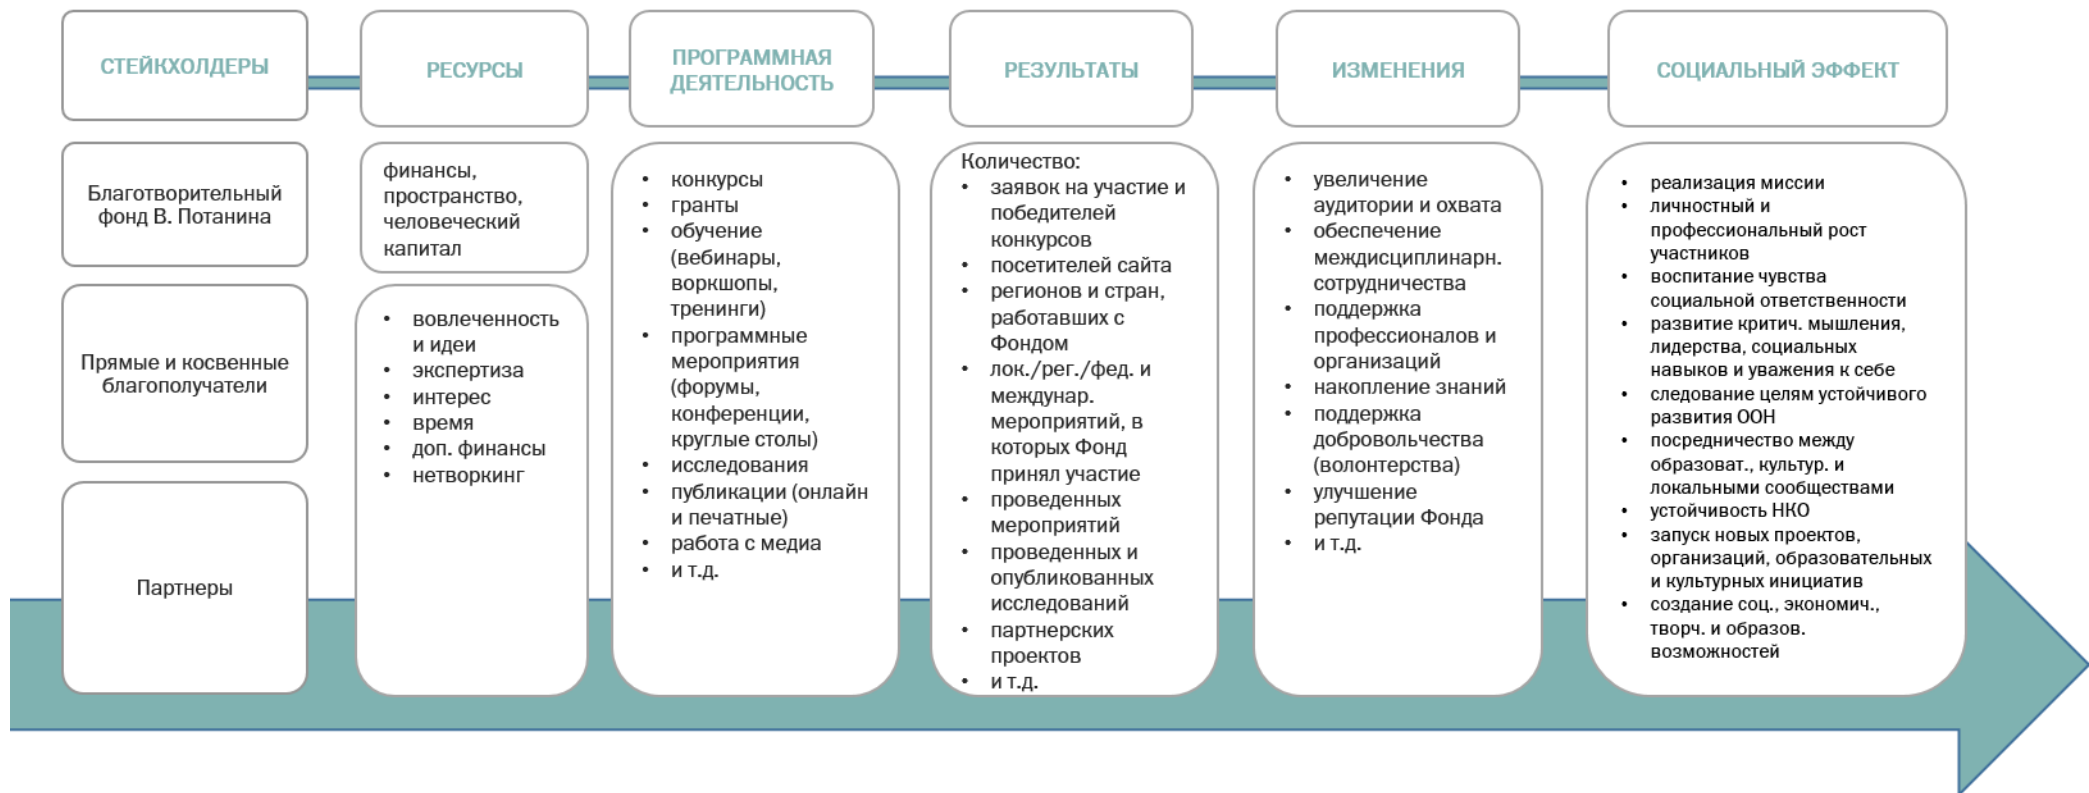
СТЕЙКХОЛДЕРЫ

Благотворительный фонд В. Потанина

Прямые и косвенные благополучатели

Партнеры

РЕСУРСЫ

финансы, пространство, человеческий капитал

- вовлеченность и идеи
- экспертиза
- интерес
- время
- доп. финансы
- нетворкинг

ПРОГРАММНАЯ ДЕЯТЕЛЬНОСТЬ

- конкурсы
- гранты
- обучение (вебинары, воркшопы, тренинги)
- программные мероприятия (форумы, конференции, круглые столы)
- исследования
- публикации (онлайн и печатные)
- работа с медиа
- и т.д.

РЕЗУЛЬТАТЫ

Количество:
- заявок на участие и победителей конкурсов
- посетителей сайта
- регионов и стран, работавших с Фондом
- лок./рег./фед. и междунар. мероприятий, в которых Фонд принял участие
- проведенных мероприятий
- проведенных и опубликованных исследований
- партнерских проектов
- и т.д.

ИЗМЕНЕНИЯ

- увеличение аудитории и охвата
- обеспечение междисциплинарн. сотрудничества
- поддержка профессионалов и организаций
- накопление знаний
- поддержка добровольчества (волонтерства)
- улучшение репутации Фонда
- и т.д.

СОЦИАЛЬНЫЙ ЭФФЕКТ

- реализация миссии
- личностный и профессиональный рост участников
- воспитание чувства социальной ответственности
- развитие критич. мышления, лидерства, социальных навыков и уважения к себе
- следование целям устойчивого развития ООН
- посредничество между образоват., культур. и локальными сообществами
- устойчивость НКО
- запуск новых проектов, организаций, образовательных и культурных инициатив
- создание соц., экономич., творч. и образов. возможностей